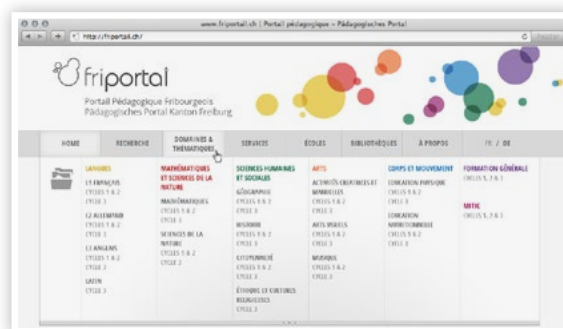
www.friportal.ch | Portail pédagogique - Pädagogisches Portal

http://friportal.ch/

friportal
Portail Pédagogique Fribourgeois
Pädagogisches Portal Kanton Freiburg

HOME
RECHERCHE
DOMAINES & THÉMATIQUES
SERVICES
ÉCOLES
BIBLIOTHÈQUES
À PROPOS
FR / DE

LANGUES
L1 FRANÇAIS
CYCLES 1 & 2
CYCLE 3
L2 ALLEMAND
CYCLES 1 & 2
CYCLE 3
L3 ANGLAIS
CYCLES 1 & 2
CYCLE 3
LATIN
CYCLE 3

MATHÉMATIQUES ET SCIENCES DE LA NATURE
MATHÉMATIQUES
CYCLES 1 & 2
CYCLE 3
SCIENCES DE LA NATURE
CYCLES 1 & 2
CYCLE 3

SCIENCES HUMAINES ET SOCIALES
GÉOGRAPHIE
CYCLES 1 & 2
CYCLE 3
HISTOIRE
CYCLES 1 & 2
CYCLE 3
CITOYENNETÉ
CYCLES 1 & 2
CYCLE 3
ÉTHIQUE ET CULTURES RELIGIEUSES
CYCLE 3

ARTS
ACTIVITÉS CRÉATRICES ET MANUELLES
CYCLES 1 & 2
CYCLE 3
ARTS VISUELS
CYCLES 1 & 2
CYCLE 3
MUSIQUE
CYCLES 1 & 2
CYCLE 3

CORPS ET MOUVEMENT
ÉDUCATION PHYSIQUE
CYCLES 1 & 2
CYCLE 3
ÉDUCATION NUTRITIONNELLE
CYCLE 3

FORMATION GÉNÉRALE
CYCLES 1, 2 & 3
MITIC
CYCLES 1, 2 & 3